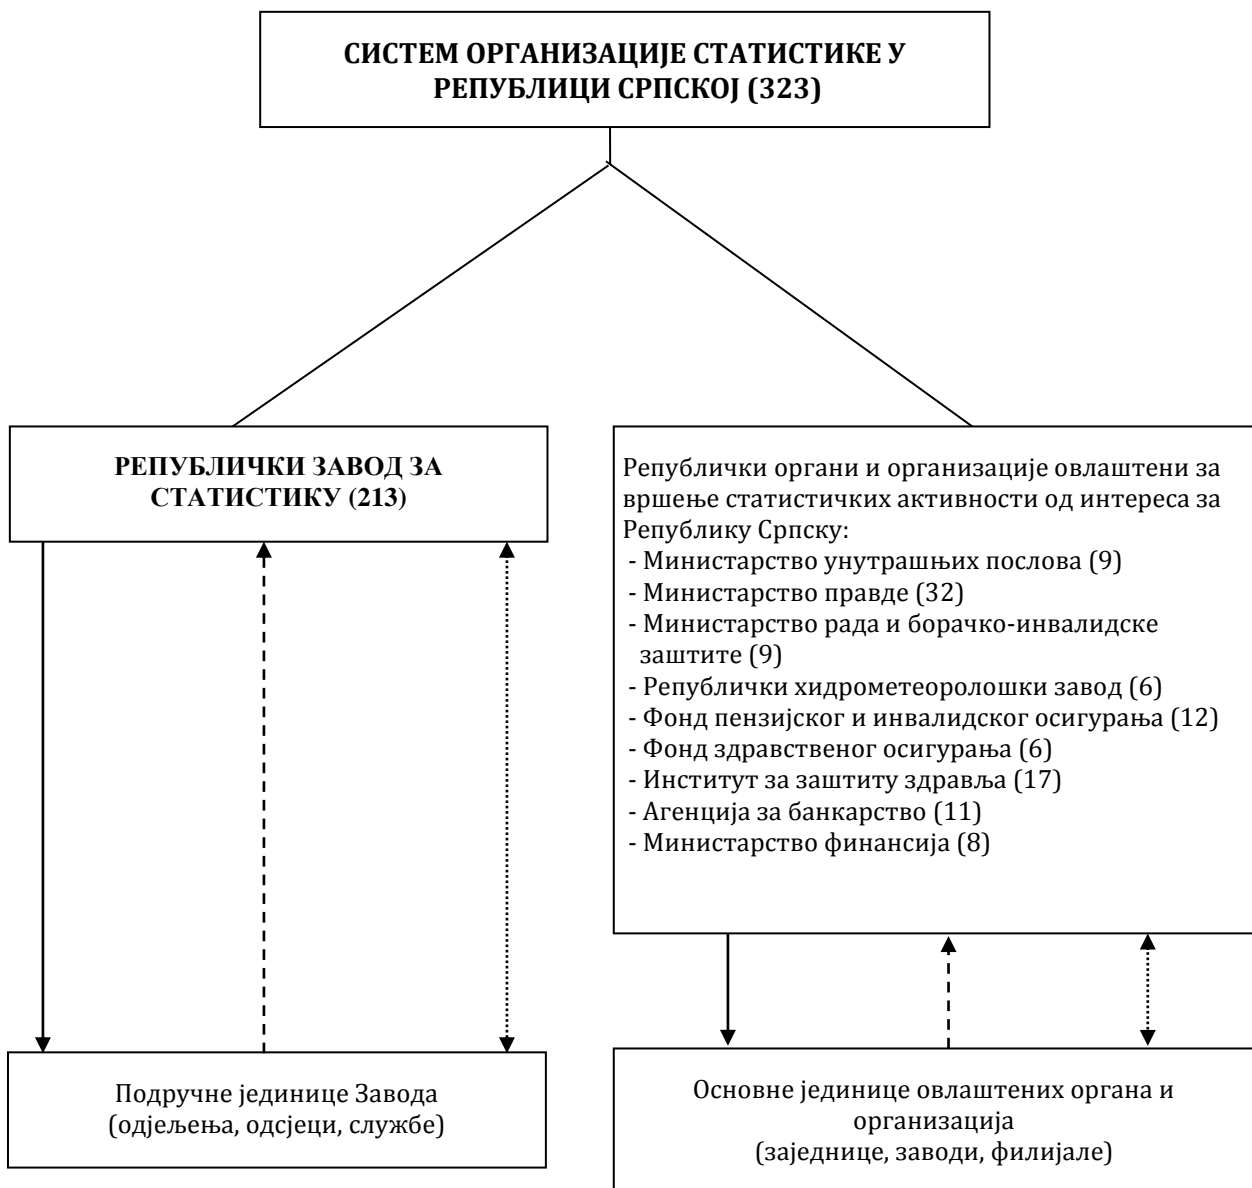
СИСТЕМ ОРГАНИЗАЦИЈЕ СТАТИСТИКЕ У РЕПУБЛИЦИ СРПСКОЈ (323)

РЕПУБЛИЧКИ ЗАВОД ЗА СТАТИСТИКУ (213)

Републички органи и организације овлаштени за вршење статистичких активности од интереса за Републику Српску:
- Министарство унутрашњих послова (9)
- Министарство правде (32)
- Министарство рада и борачко-инвалидске заштите (9)
- Републички хидрометеоролошки завод (6)
- Фонд пензијског и инвалидског осигурања (12)
- Фонд здравственог осигурања (6)
- Институт за заштиту здравља (17)
- Агенција за банкарство (11)
- Министарство финансија (8)

Подручне јединице Завода (одјељења, одсјеци, службе)

Основне јединице овлаштених органа и организација (заједнице, заводи, филијале)